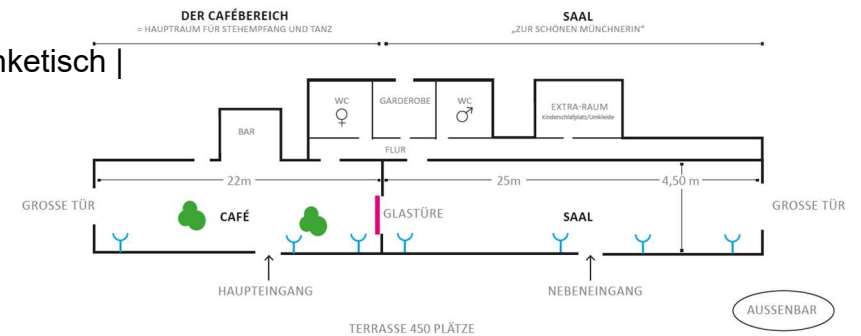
DER CAFÉBEREICH
= HAUPTRAUM FÜR STEHEMPFANG UND TANZ

SAAL
„ZUR SCHÖNEN MÜNCHNERIN"

nketisch |

BAR

WC
♀

GARDEROBE

WC
♂

EXTRA-RAUM
Kinderschlafplatz/Umkleide

FLUR

22m

25m

4,50 m

GROSSE TÜR

CAFÉ

GLASTÜRE

SAAL

GROSSE TÜR

HAUPTEINGANG

NEBENEINGANG

AUSSENBAR

TERRASSE 450 PLÄTZE